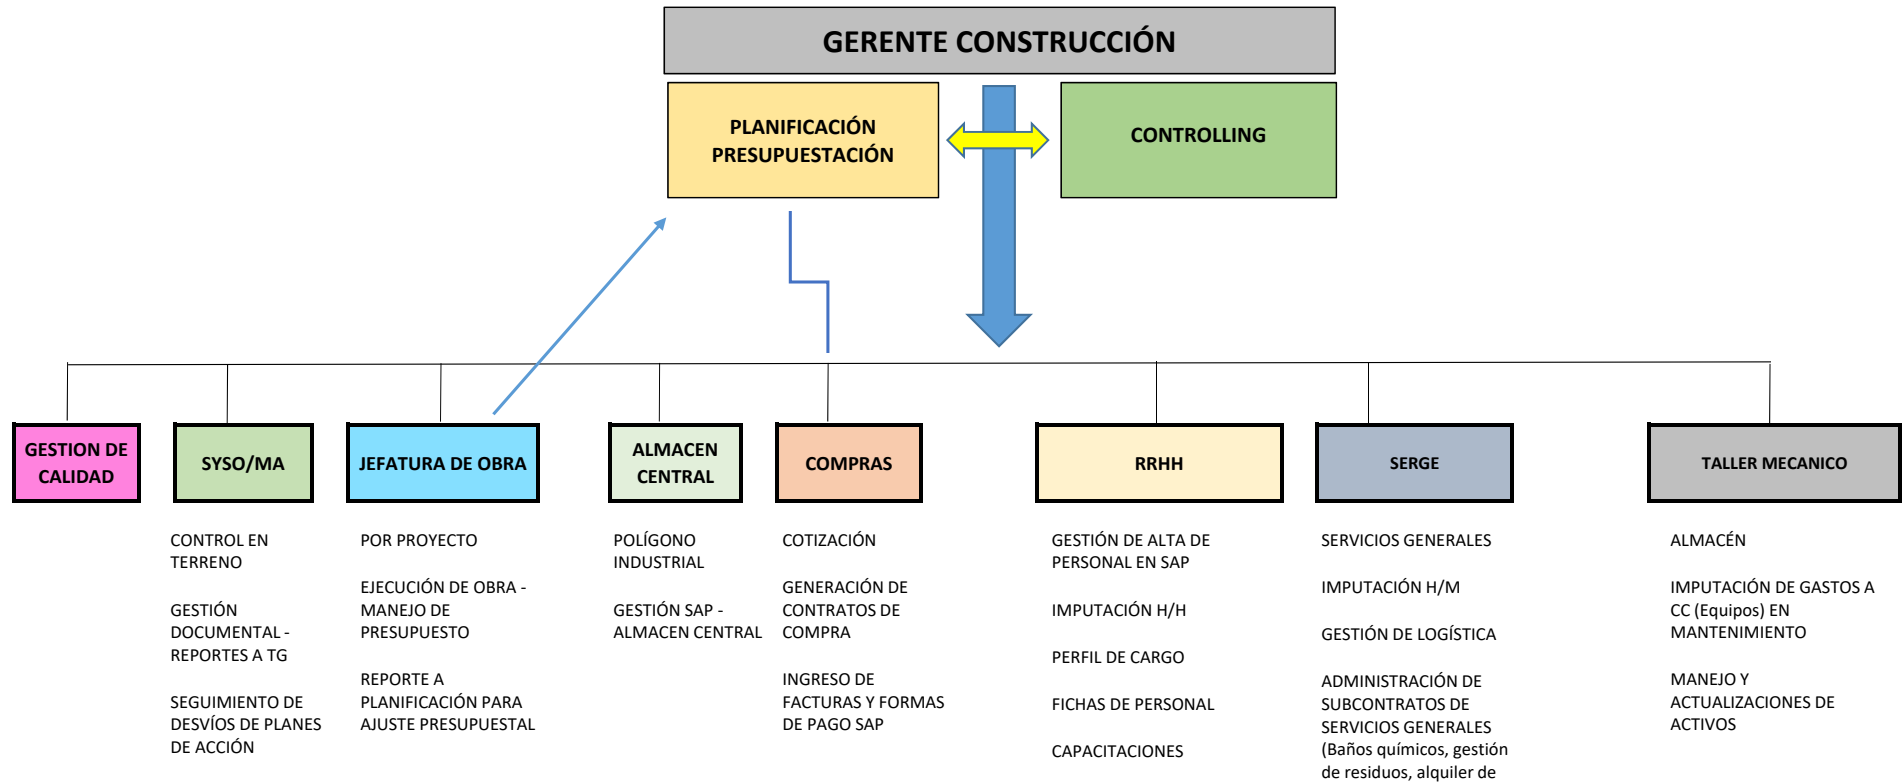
GERENTE CONSTRUCCIÓN

PLANIFICACIÓN PRESUPUESTACIÓN

CONTROLLING

GESTION DE CALIDAD

SYSO/MA

JEFATURA DE OBRA

ALMACEN CENTRAL

COMPRAS

RRHH

SERGE

TALLER MECANICO

CONTROL EN TERRENO

GESTIÓN DOCUMENTAL - REPORTES A TG

SEGUIMIENTO DE DESVÍOS DE PLANES DE ACCIÓN

POR PROYECTO

EJECUCIÓN DE OBRA - MANEJO DE PRESUPUESTO

REPORTE A PLANIFICACIÓN PARA AJUSTE PRESUPUESTAL

POLÍGONO INDUSTRIAL

GESTIÓN SAP - ALMACEN CENTRAL

COTIZACIÓN

GENERACIÓN DE CONTRATOS DE COMPRA

INGRESO DE FACTURAS Y FORMAS DE PAGO SAP

GESTIÓN DE ALTA DE PERSONAL EN SAP

IMPUTACIÓN H/H

PERFIL DE CARGO

FICHAS DE PERSONAL

CAPACITACIONES

SERVICIOS GENERALES

IMPUTACIÓN H/M

GESTIÓN DE LOGÍSTICA

ADMINISTRACIÓN DE SUBCONTRATOS DE SERVICIOS GENERALES (Baños químicos, gestión de residuos, alquiler de

ALMACÉN

IMPUTACIÓN DE GASTOS A CC (Equipos) EN MANTENIMIENTO

MANEJO Y ACTUALIZACIONES DE ACTIVOS